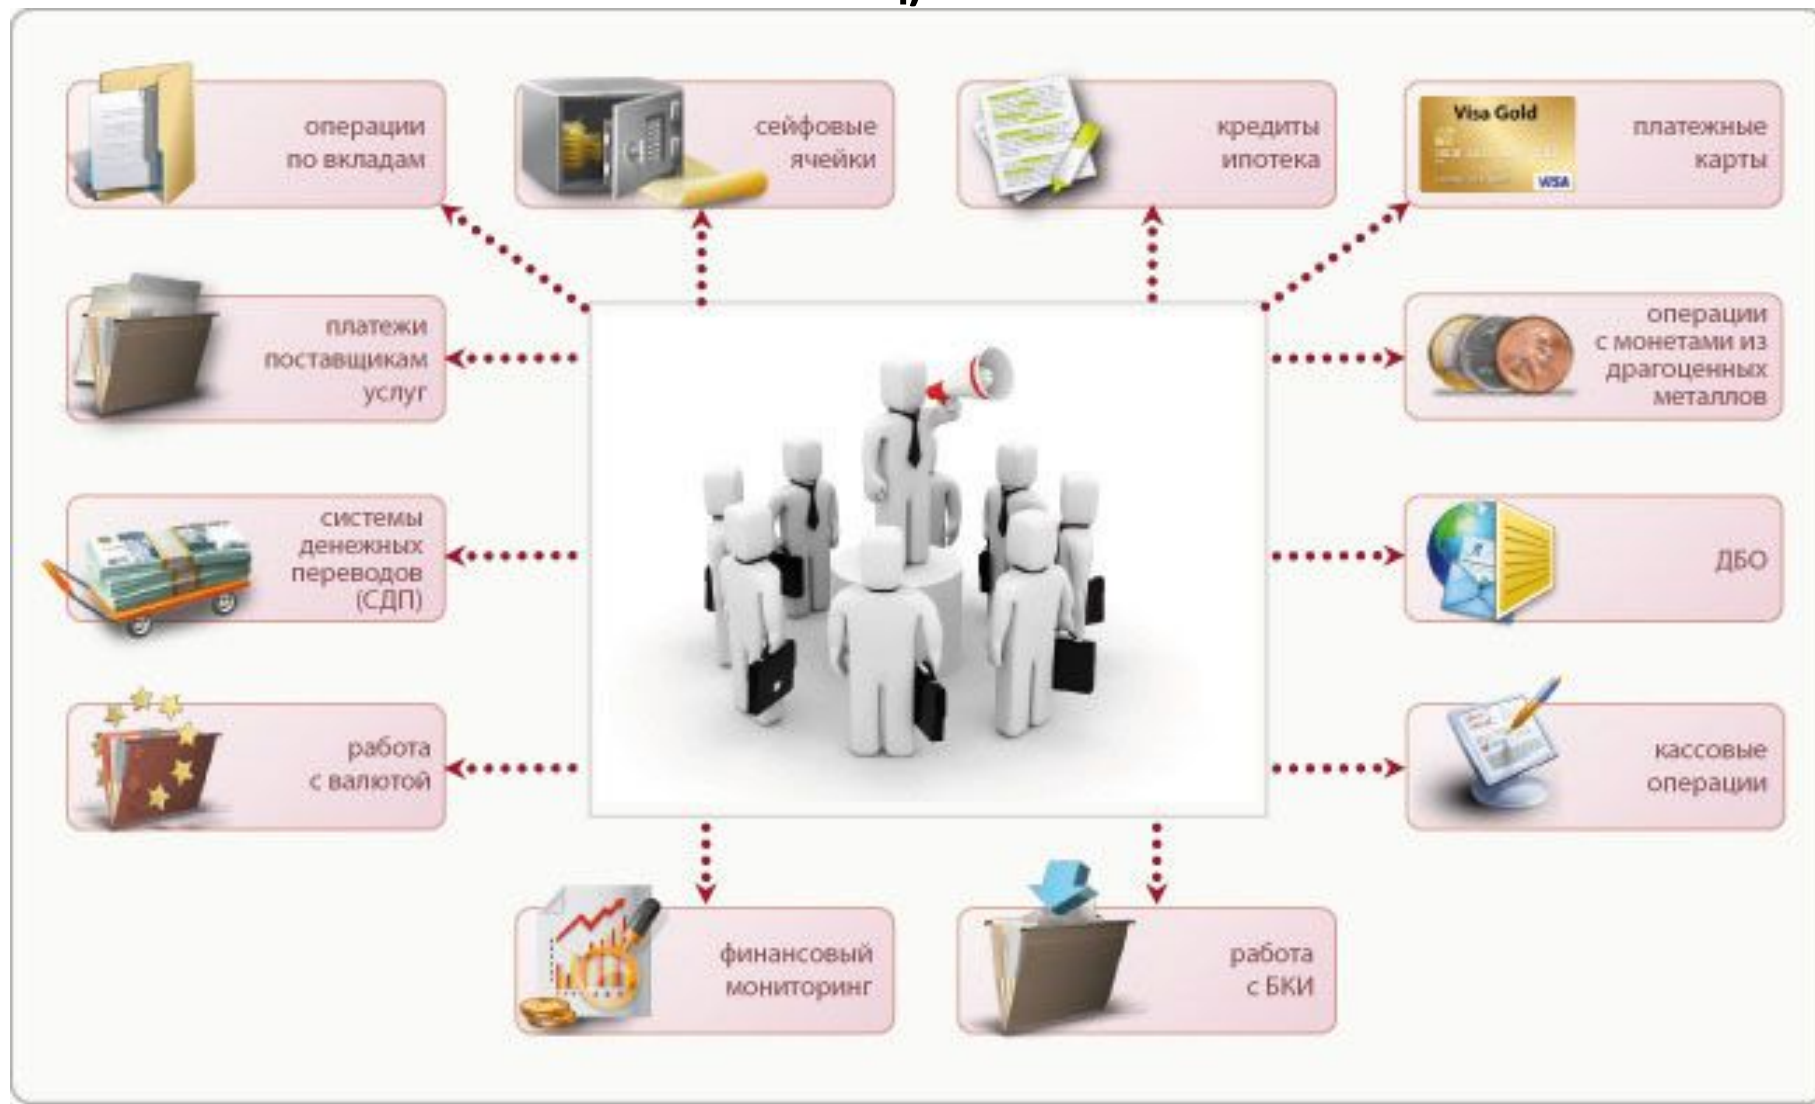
операции по вкладам

сейфовые ячейки

кредиты ипотека

Visa Gold

VISA

платежные карты

платежи поставщикам услуг

операции с монетами из драгоценных металлов

системы денежных переводов (СДП)

ДБО

работа с валютой

кассовые операции

финансовый мониторинг

работа с БКИ